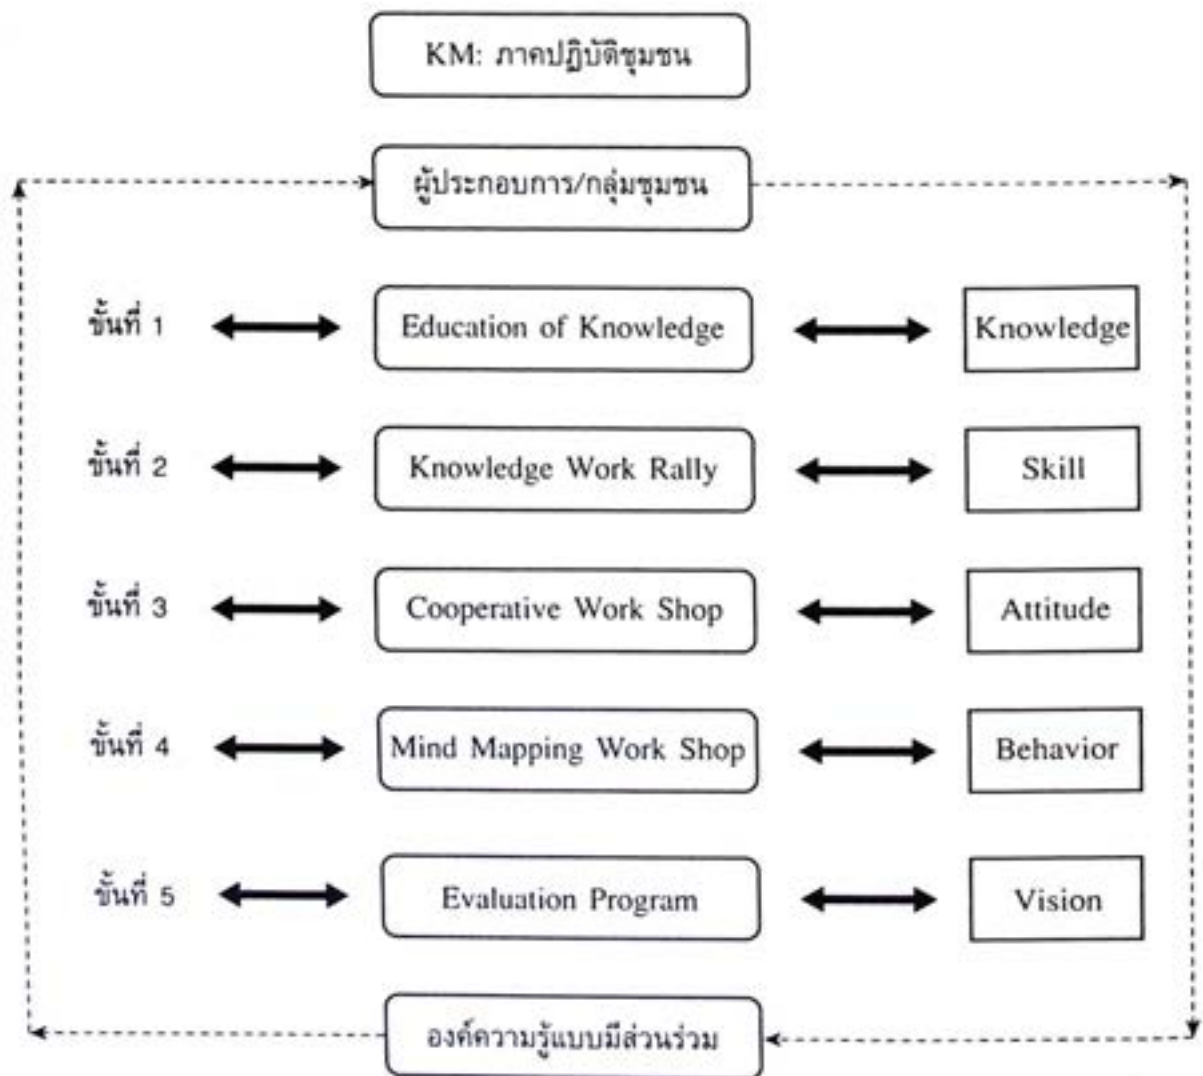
KM: ภาคปฏิบัติชุมชน

ผู้ประกอบการ/กลุ่มชุมชน

ขั้นที่ 1

Education of Knowledge

Knowledge

ขั้นที่ 2

Knowledge Work Rally

Skill

ขั้นที่ 3

Cooperative Work Shop

Attitude

ขั้นที่ 4

Mind Mapping Work Shop

Behavior

ขั้นที่ 5

Evaluation Program

Vision

องค์ความรู้แบบมีส่วนร่วม